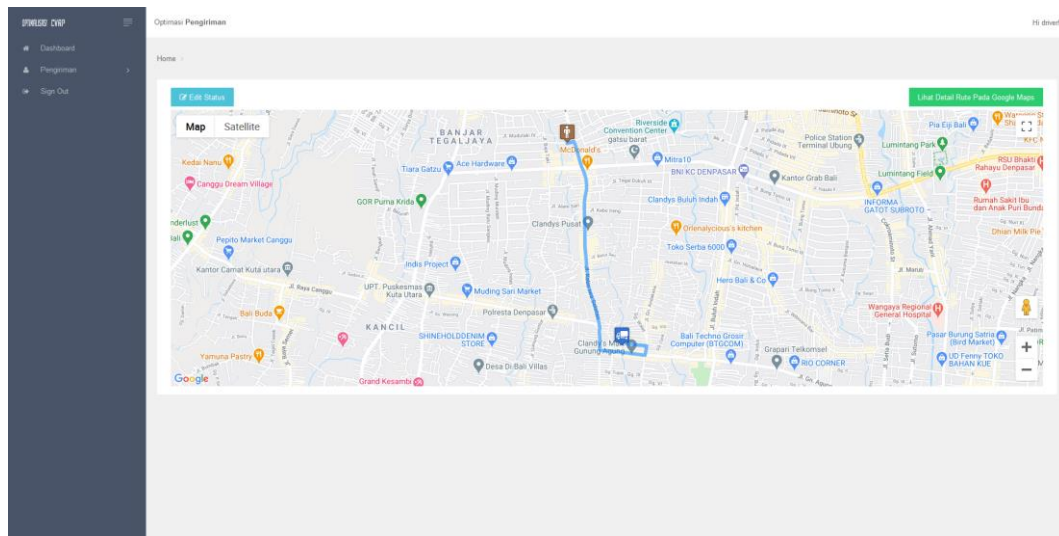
OPTIMASI CVRP

Dashboard
Pengiriman
Sign Out

Optimasi Pengiriman

Hi driver

Home

Edit Status

Lihat Detail Rute Pada Google Maps

Map Satellite

BANJAR TEGALJAYA
Riverside Convention Center
gatsu barat
McDonald's
Police Station Terminal Ubung
Pia Eiji Bali
Lumintang Park
Kedai Nanu
Tiara Gatzu
Ace Hardware
Mitra10
BNI KC DENPASAR
Kantor Grab Bali
Lumintang Field
RSU Bhakti Rahayu Denpasar
Canggu Dream Village
GOR Purna Krida
Clandys Buluh Indah
INFORMA GATOT SUBROTO
Rumah Sakit Ibu dan Anak Puri Bunda
Clandys Pusat
Orionalycious's kitchen
Dhani Milk Pie
Pepito Market Canggu
Toko Serba 6000
Indis Project
Kantor Camat Kuta utara
Hero Bali & Co
UPT. Puskesmas Kuta Utara
Muding Sari Market
Polresta Denpasar
Wangaya Regional General Hospital
Bali Buda
KANCIL
SHINEHOLDDENIM STORE
Clandy's Mart Gunung Agung
Bali Techno Grosir Computer (BTGCOM)
Grapari Telkomsel
Pasar Burung Satria (Bird Market)
Yamuna Pastry
Desa Di Bali Villas
RIO CORNER
UD Fenny TOKO BAHAN KUE
Grand Kesambi
Google